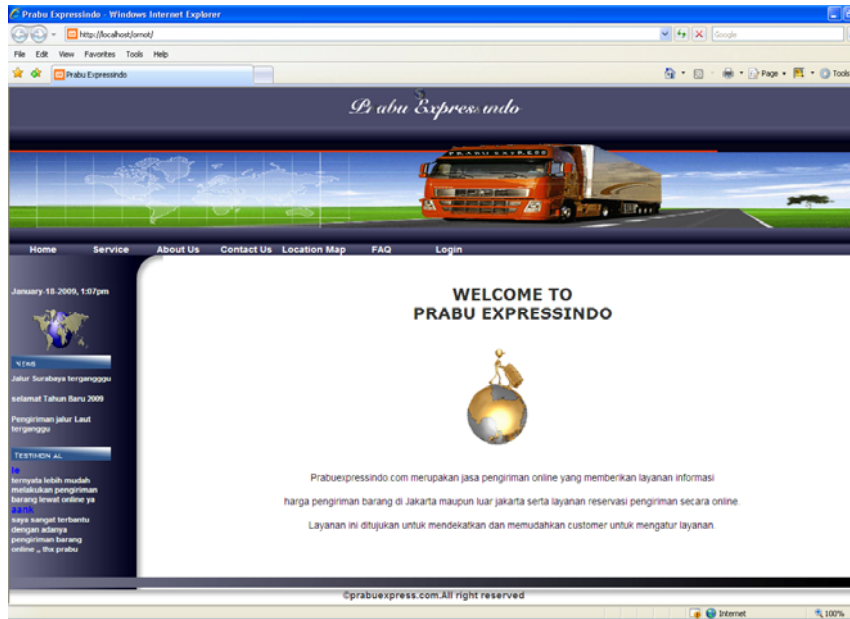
Prabu Expressindo - Windows Internet Explorer

http://localhost/ornot/

Google

File Edit View Favorites Tools Help

Prabu Expressindo

Page Tools

Prabu Expressindo

Home Service About Us Contact Us Location Map FAQ Login

January-18-2009, 1:07pm

NEWS

Jalur Surabaya terganggu

selamat Tahun Baru 2009

Pengiriman jalur Laut terganggu

TESTIMONIAL

le
ternyata lebih mudah melakukan pengiriman barang lewat online ya
aank
saya sangat terbantu dengan adanya pengiriman barang online ,, thx prabu

WELCOME TO
PRABU EXPRESSINDO

Prabuexpressindo.com merupakan jasa pengiriman online yang memberikan layanan informasi

harga pengiriman barang di Jakarta maupun luar jakarta serta layanan reservasi pengiriman secara online.

Layanan ini ditujukan untuk mendekatkan dan memudahkan customer untuk mengatur layanan.

©prabuexpress.com.All right reserved

Internet

100%